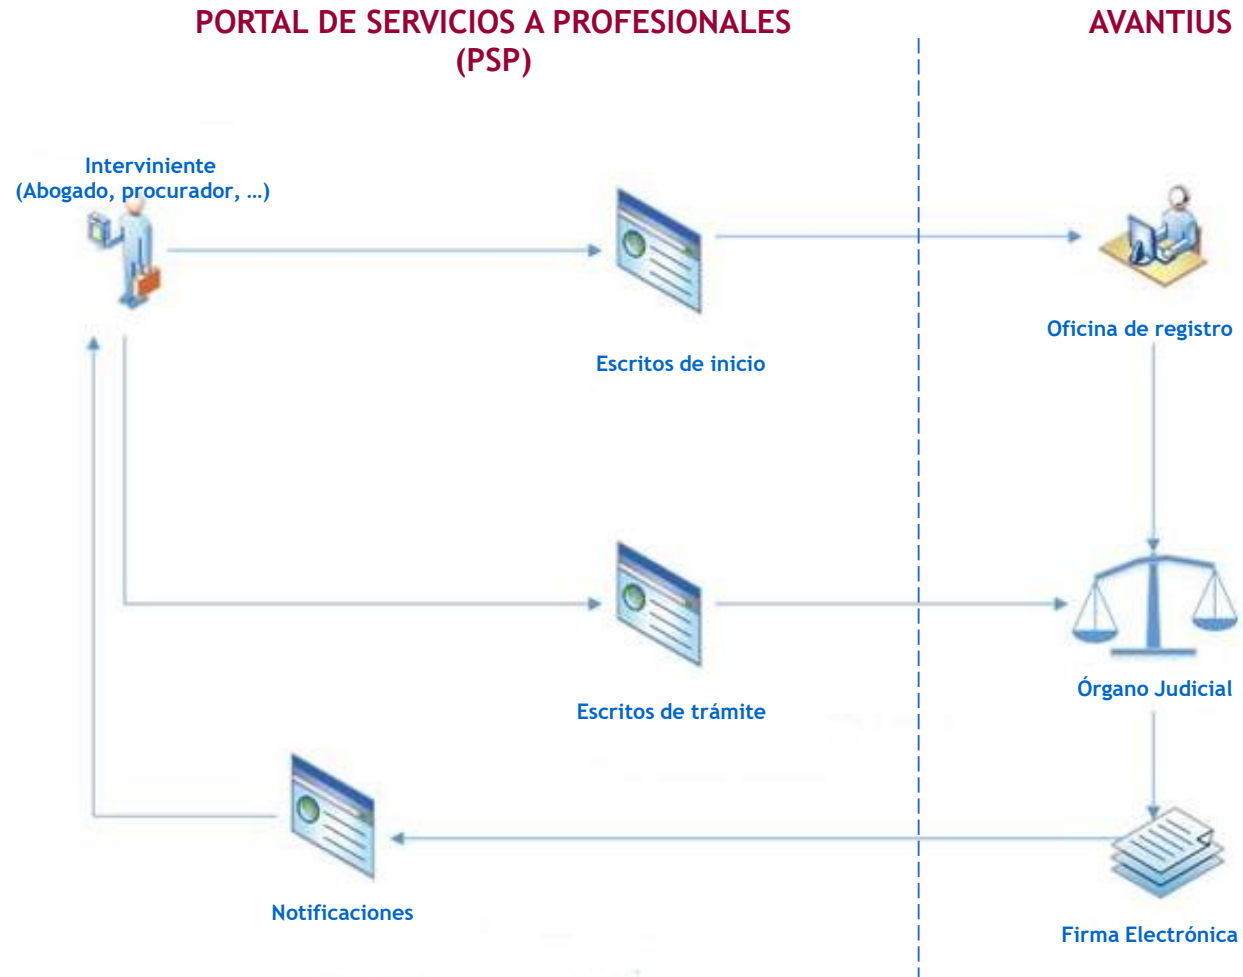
PORTAL DE SERVICIOS A PROFESIONALES (PSP)

AVANTIUS

Interviniente (Abogado, procurador, …)

Escritos de inicio

Oficina de registro

Escritos de trámite

Órgano Judicial

Notificaciones

Firma Electrónica